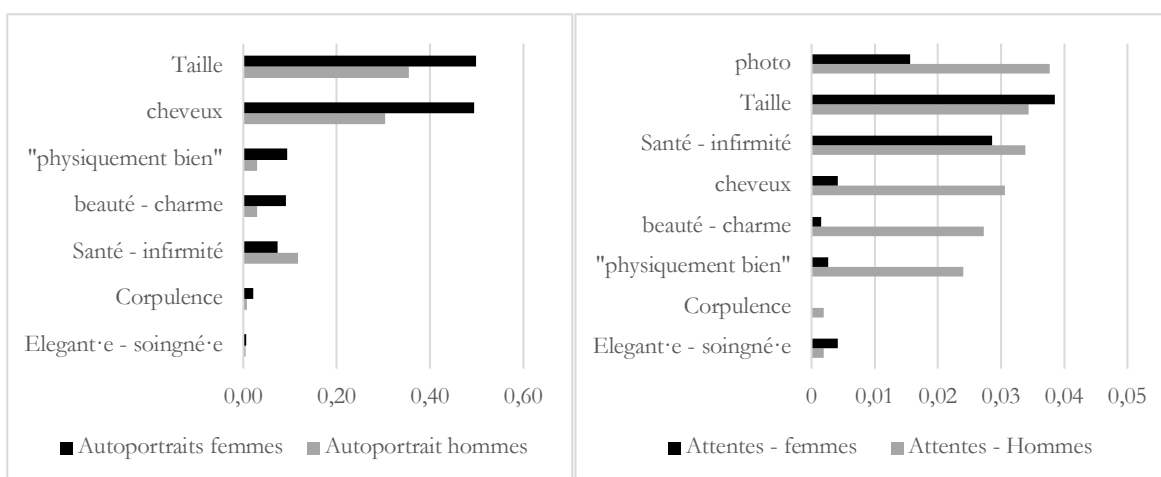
Taille
cheveux
"physiquement bien"
beauté - charme
Santé - infirmité
Corpulence
Elegant·e - soingné·e

0,00 0,20 0,40 0,60

Autoportraits femmes Autoportrait hommes

photo
Taille
Santé - infirmité
cheveux
beauté - charme
"physiquement bien"
Corpulence
Elegant·e - soingné·e

0 0,01 0,02 0,03 0,04 0,05

Attentes - femmes Attentes - Hommes